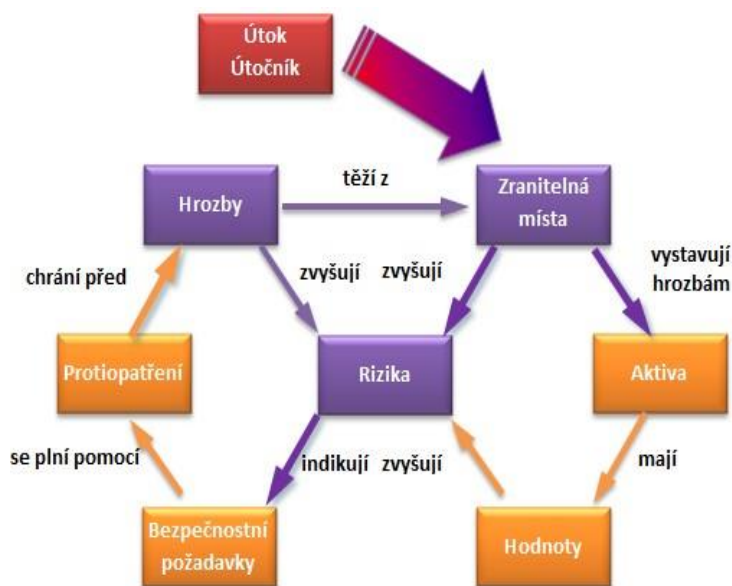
Útok
Útočník

Hrozby

těží z

Zranitelná místa

chrání před

zvyšují

zvyšují

vystavují hrozbám

Protiopatření

Rizika

Aktiva

se plní pomocí

indikují

zvyšují

mají

Bezpečnostní požadavky

Hodnoty